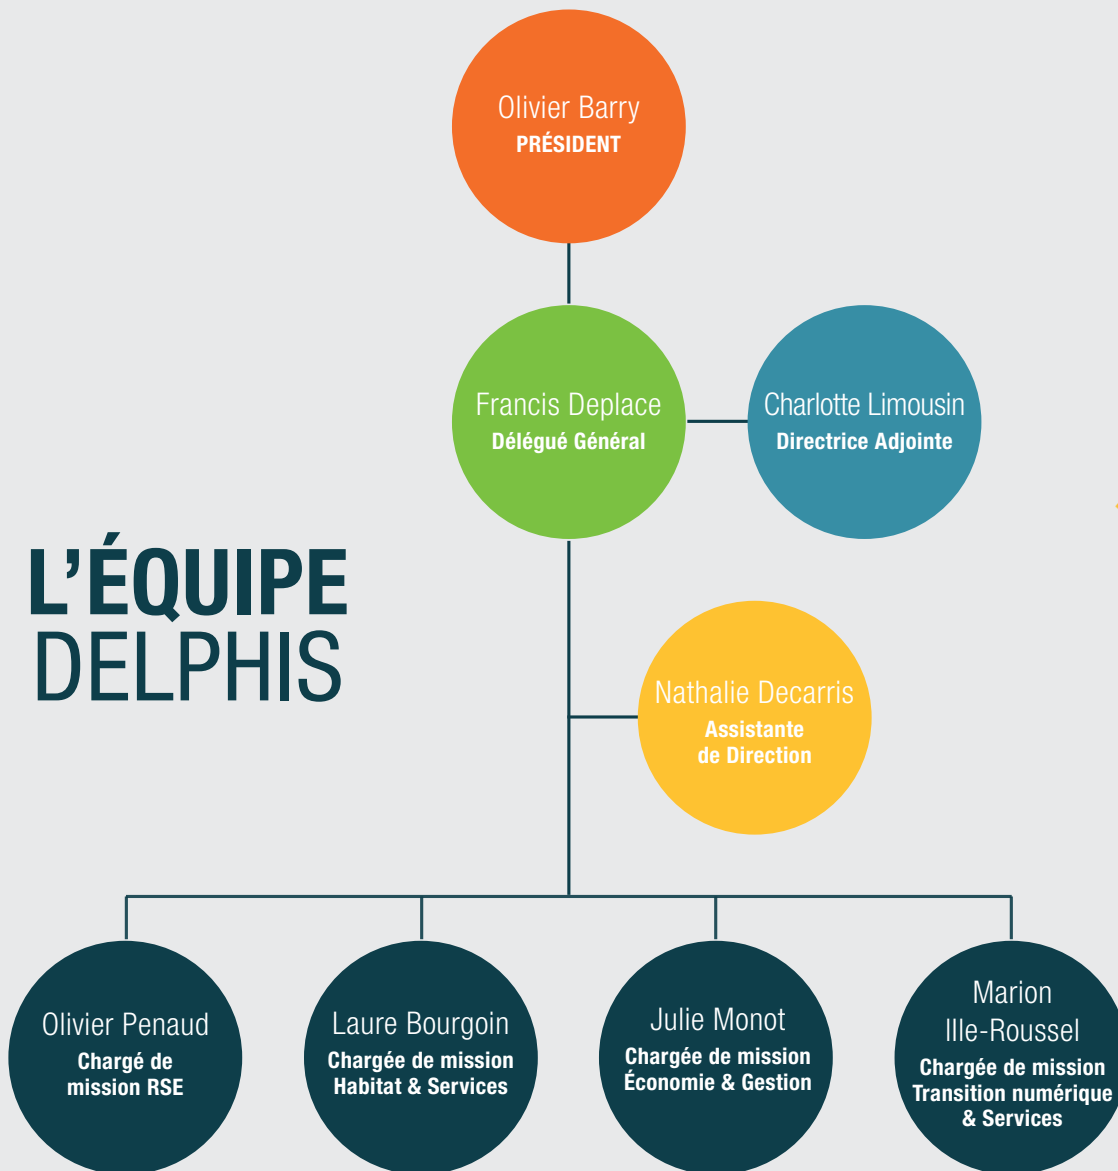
Olivier Barry
PRÉSIDENT

Francis Deplace
Délégué Général

Charlotte Limousin
Directrice Adjointe

L'ÉQUIPE
DELPHIS

Nathalie Decarris
Assistante de Direction

Olivier Penaud
Chargé de mission RSE

Laure Bourgoin
Chargée de mission Habitat & Services

Julie Monot
Chargée de mission Économie & Gestion

Marion Ille-Roussel
Chargée de mission Transition numérique & Services